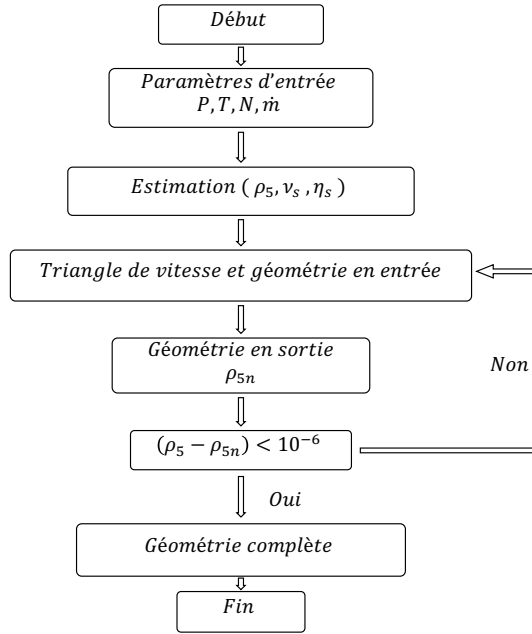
Début

Paramètres d'entrée
$P, T, N, \dot{m}$

Estimation ( $\rho_5, \nu_s, \eta_s$ )

Triangle de vitesse et géométrie en entrée

Géométrie en sortie
$\rho_{5n}$

Non

$(\rho_5 - \rho_{5n}) < 10^{-6}$

Oui

Géométrie complète

Fin